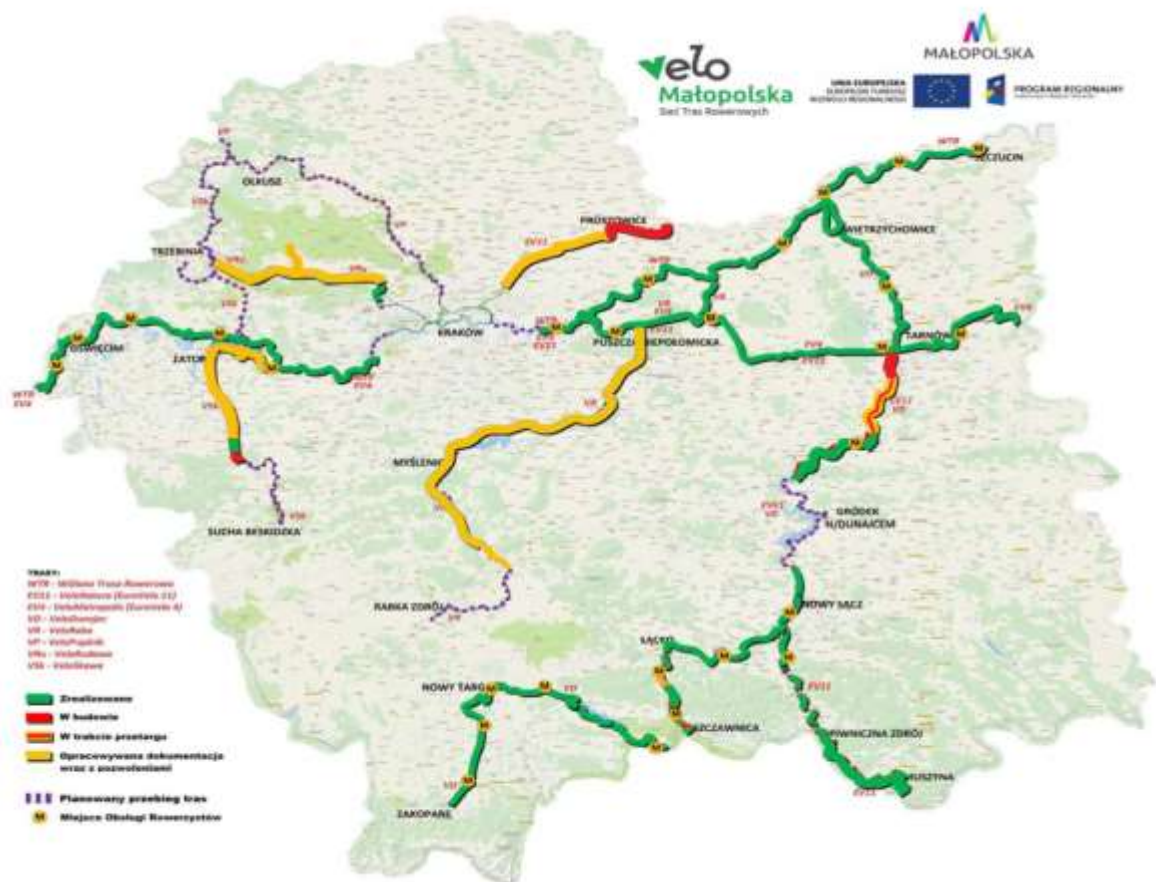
VeLo Małopolska
Sieć Tras Rowerowych

MAŁOPOLSKA

UNIA EUROPEJSKA
EUROPEJSKI FUNDUSZ ROZWOJU REGIONALNEGO

PROGRAM REGIONALNY

OLKUSZ
TRZEBINIA
OŚWIĘCIM
ZATOR
PROSZOWICE
KRAKÓW
PUSZCZA NIEPOŁOMICKA
SZCZUCIN
WIETRZYCHOWICE
TARNÓW
MYŚLENICE
GRÓDEK N/DUNAJCEM
SUCHA BESKIDZKA
RABKA ZDRÓJ
NOWY SĄCZ
ŁĄCKO
NOWY TARG
SZCZAWNICA
PIWNICZNA ZDRÓJ
MUSZYNA
ZAKOPANE

WTR
EV11
EV4
VD
VR
VP
VRu
VS

TRASY:
WTR - Wiślana Trasa Rowerowa
EV11 - VeloNatura (Eurovelo 11)
EV4 - VeloMetropolis (Eurovelo 4)
VD - VeloDunajec
VR - VeloRaba
VP - VeloPrądnik
VRu - VeloRudawa
VS - VeloSkawa

Zrealizowane
W budowie
W trakcie przetargu
Opracowywana dokumentacja wraz z pozwoleniami
Planowany przebieg tras
Miejsca Obsługi Rowerzystów